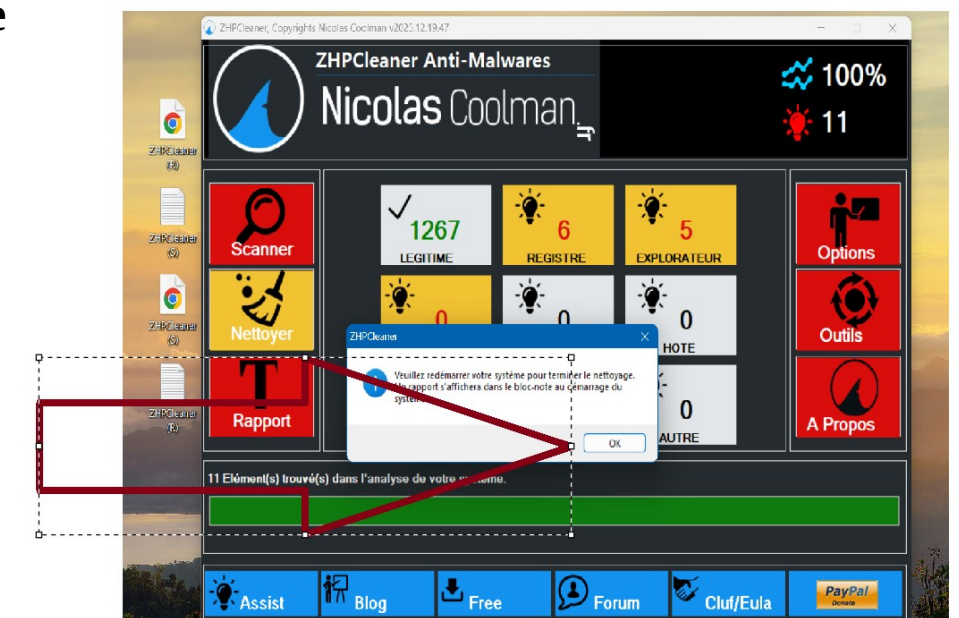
e

ZHPCleaner, Copyrights Nicolas Coolman v2023.12.19.47

ZHPCleaner Anti-Malwares

Nicolas Coolman

100%

11

ZHPCleaner (R)

ZHPCleaner (S)

ZHPCleaner (S)

ZHPCleaner (R)

Scanner

Nettoyer

Rapport

1267
LEGITIME

6
REGISTRE

5
EXPLORATEUR

0

0

0
HOTE

0
AUTRE

Options

Outils

A Propos

ZHPCleaner

Veuillez redémarrer votre système pour terminer le nettoyage. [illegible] rapport s'affichera dans le bloc-note au démarrage du système.

OK

11 Elément(s) trouvé(s) dans l'analyse de votre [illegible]

Assist

Blog

Free

Forum

Cluf/Eula

PayPal Donate